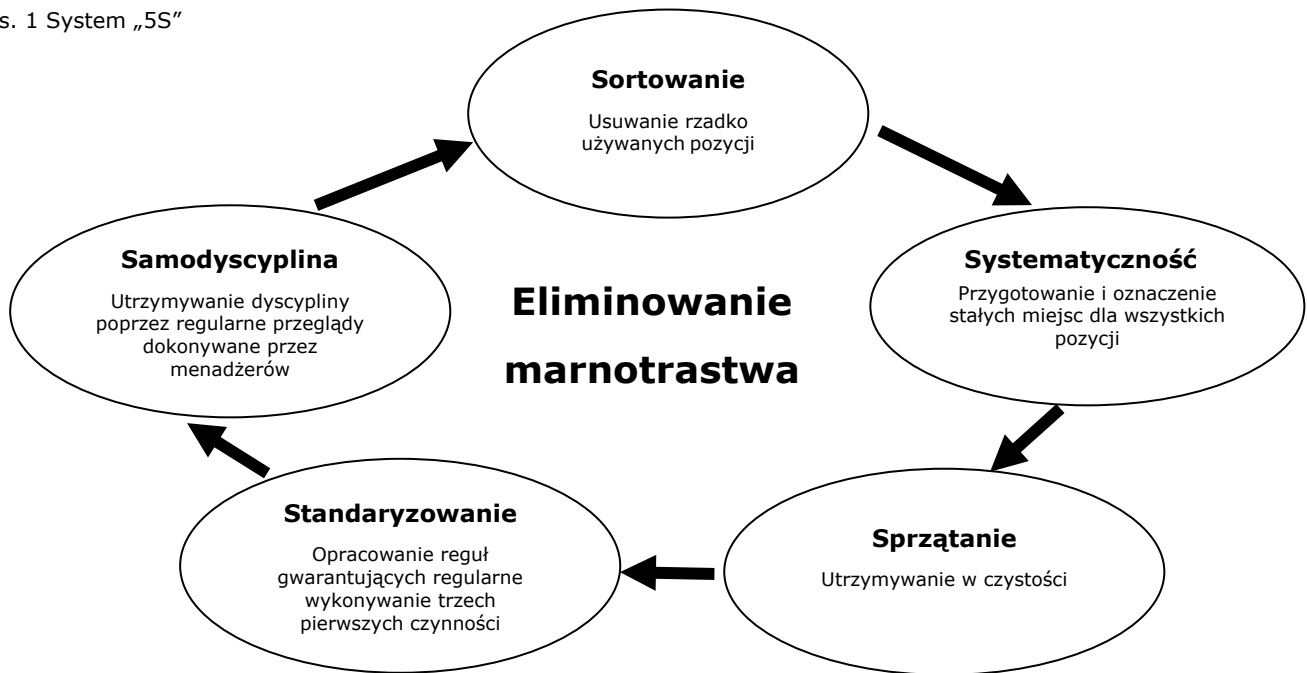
s. 1 System „5S"

**Sortowanie**

Usuwanie rzadko używanych pozycji

**Systematyczność**

Przygotowanie i oznaczenie stałych miejsc dla wszystkich pozycji

**Sprzątanie**

Utrzymywanie w czystości

**Standaryzowanie**

Opracowanie reguł gwarantujących regularne wykonywanie trzech pierwszych czynności

**Samodyscyplina**

Utrzymywanie dyscypliny poprzez regularne przeglądy dokonywane przez menadżerów

**Eliminowanie marnotrastwa**